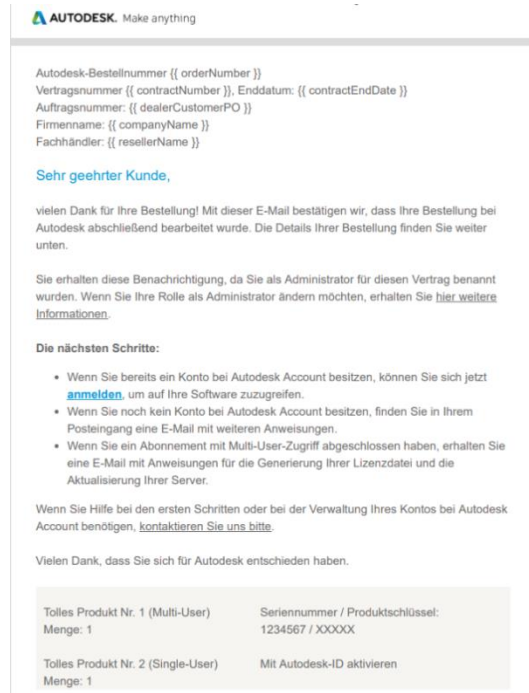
AUTODESK. Make anything

Autodesk-Bestellnummer {{ orderNumber }}
Vertragsnummer {{ contractNumber }}, Enddatum: {{ contractEndDate }}
Auftragsnummer: {{ dealerCustomerPO }}
Firmenname: {{ companyName }}
Fachhändler: {{ resellerName }}

Sehr geehrter Kunde,

vielen Dank für Ihre Bestellung! Mit dieser E-Mail bestätigen wir, dass Ihre Bestellung bei Autodesk abschließend bearbeitet wurde. Die Details Ihrer Bestellung finden Sie weiter unten.

Sie erhalten diese Benachrichtigung, da Sie als Administrator für diesen Vertrag benannt wurden. Wenn Sie Ihre Rolle als Administrator ändern möchten, erhalten Sie hier weitere Informationen.

Die nächsten Schritte:

- Wenn Sie bereits ein Konto bei Autodesk Account besitzen, können Sie sich jetzt anmelden, um auf Ihre Software zuzugreifen.
- Wenn Sie noch kein Konto bei Autodesk Account besitzen, finden Sie in Ihrem Posteingang eine E-Mail mit weiteren Anweisungen.
- Wenn Sie ein Abonnement mit Multi-User-Zugriff abgeschlossen haben, erhalten Sie eine E-Mail mit Anweisungen für die Generierung Ihrer Lizenzdatei und die Aktualisierung Ihrer Server.

Wenn Sie Hilfe bei den ersten Schritten oder bei der Verwaltung Ihres Kontos bei Autodesk Account benötigen, kontaktieren Sie uns bitte.

Vielen Dank, dass Sie sich für Autodesk entschieden haben.

| Tolles Produkt Nr. 1 (Multi-User) Menge: 1 | Seriennummer / Produktschlüssel: 1234567 / XXXXX |
|---|---|
| Tolles Produkt Nr. 2 (Single-User) Menge: 1 | Mit Autodesk-ID aktivieren |